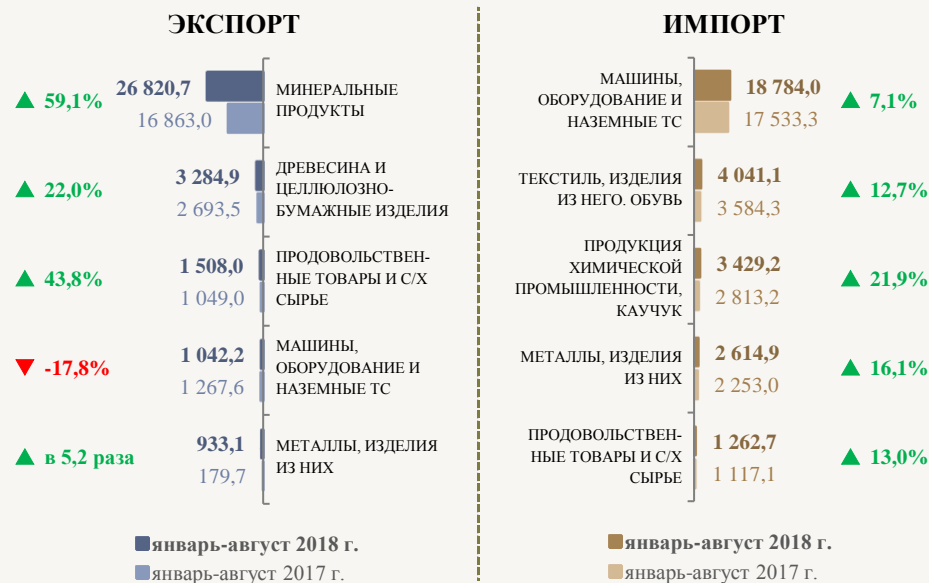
ЭКСПОРТ

59,1% 26 820,7 16 863,0 МИНЕРАЛЬНЫЕ ПРОДУКТЫ

22,0% 3 284,9 2 693,5 ДРЕВЕСИНА И ЦЕЛЛЮЛОЗНО-БУМАЖНЫЕ ИЗДЕЛИЯ

43,8% 1 508,0 1 049,0 ПРОДОВОЛЬСТВЕННЫЕ ТОВАРЫ И С/Х СЫРЬЕ

-17,8% 1 042,2 1 267,6 МАШИНЫ, ОБОРУДОВАНИЕ И НАЗЕМНЫЕ ТС

в 5,2 раза 933,1 179,7 МЕТАЛЛЫ, ИЗДЕЛИЯ ИЗ НИХ

январь-август 2018 г.
январь-август 2017 г.

ИМПОРТ

МАШИНЫ, ОБОРУДОВАНИЕ И НАЗЕМНЫЕ ТС 18 784,0 17 533,3 7,1%

ТЕКСТИЛЬ, ИЗДЕЛИЯ ИЗ НЕГО. ОБУВЬ 4 041,1 3 584,3 12,7%

ПРОДУКЦИЯ ХИМИЧЕСКОЙ ПРОМЫШЛЕННОСТИ, КАУЧУК 3 429,2 2 813,2 21,9%

МЕТАЛЛЫ, ИЗДЕЛИЯ ИЗ НИХ 2 614,9 2 253,0 16,1%

ПРОДОВОЛЬСТВЕННЫЕ ТОВАРЫ И С/Х СЫРЬЕ 1 262,7 1 117,1 13,0%

январь-август 2018 г.
январь-август 2017 г.